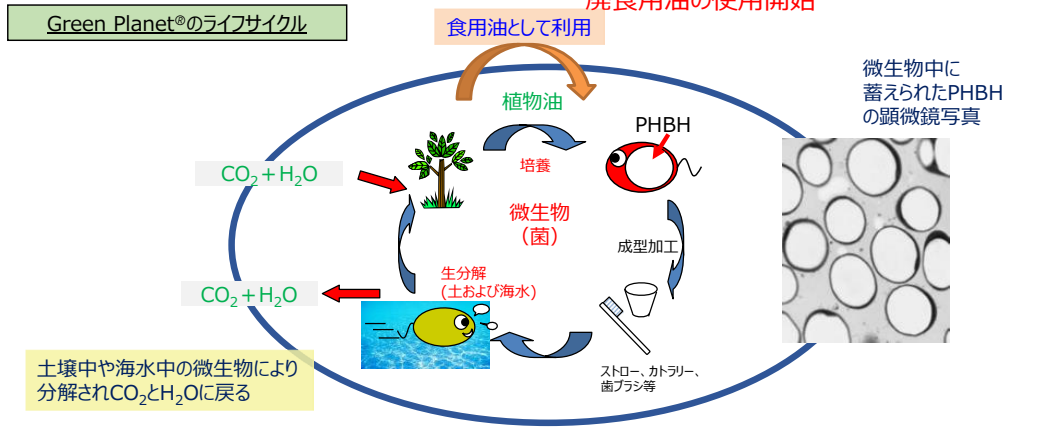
Green Planet®のライフサイクル

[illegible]

食用油として利用

植物油

培養

PHBH

微生物中に蓄えられたPHBHの顕微鏡写真

$CO_2+H_2O$

微生物（菌）

成型加工

生分解（土および海水）

$CO_2+H_2O$

ストロー、カトラリー、歯ブラシ等

土壌中や海水中の微生物により分解され$CO_2$と$H_2O$に戻る